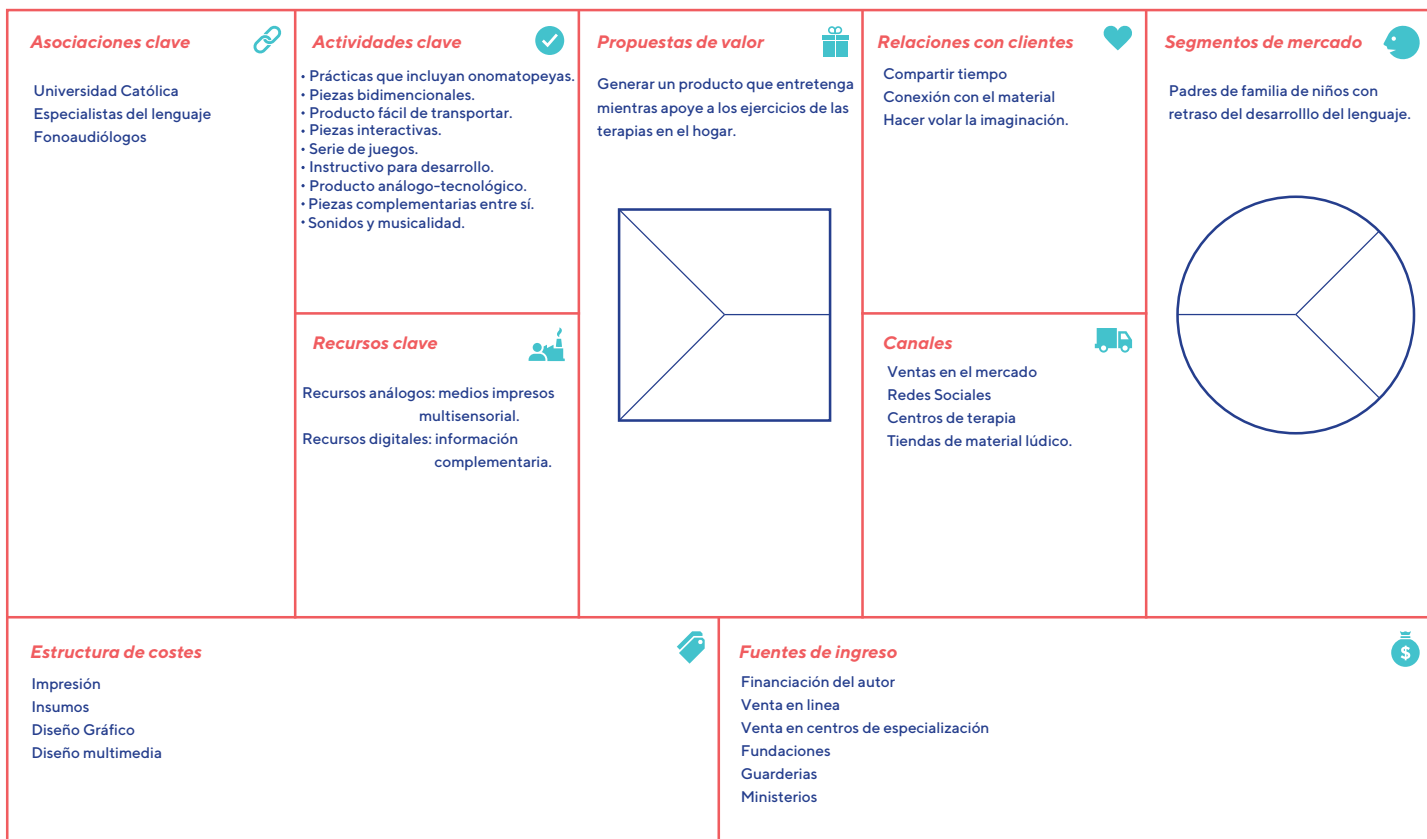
Asociaciones clave

Universidad Católica
Especialistas del lenguaje
Fonoaudiólogos

Actividades clave

• Prácticas que incluyan onomatopeyas.
• Piezas bidimencionales.
• Producto fácil de transportar.
• Piezas interactivas.
• Serie de juegos.
• Instructivo para desarrollo.
• Producto análogo-tecnológico.
• Piezas complementarias entre sí.
• Sonidos y musicalidad.

Recursos clave

Recursos análogos: medios impresos multisensorial.
Recursos digitales: información complementaria.

Propuestas de valor

Generar un producto que entretenga mientras apoye a los ejercicios de las terapias en el hogar.

Relaciones con clientes

Compartir tiempo
Conexión con el material
Hacer volar la imaginación.

Canales

Ventas en el mercado
Redes Sociales
Centros de terapia
Tiendas de material lúdico.

Segmentos de mercado

Padres de familia de niños con retraso del desarrolllo del lenguaje.

Estructura de costes

Impresión
Insumos
Diseño Gráfico
Diseño multimedia

Fuentes de ingreso

Financiación del autor
Venta en linea
Venta en centros de especialización
Fundaciones
Guarderias
Ministerios